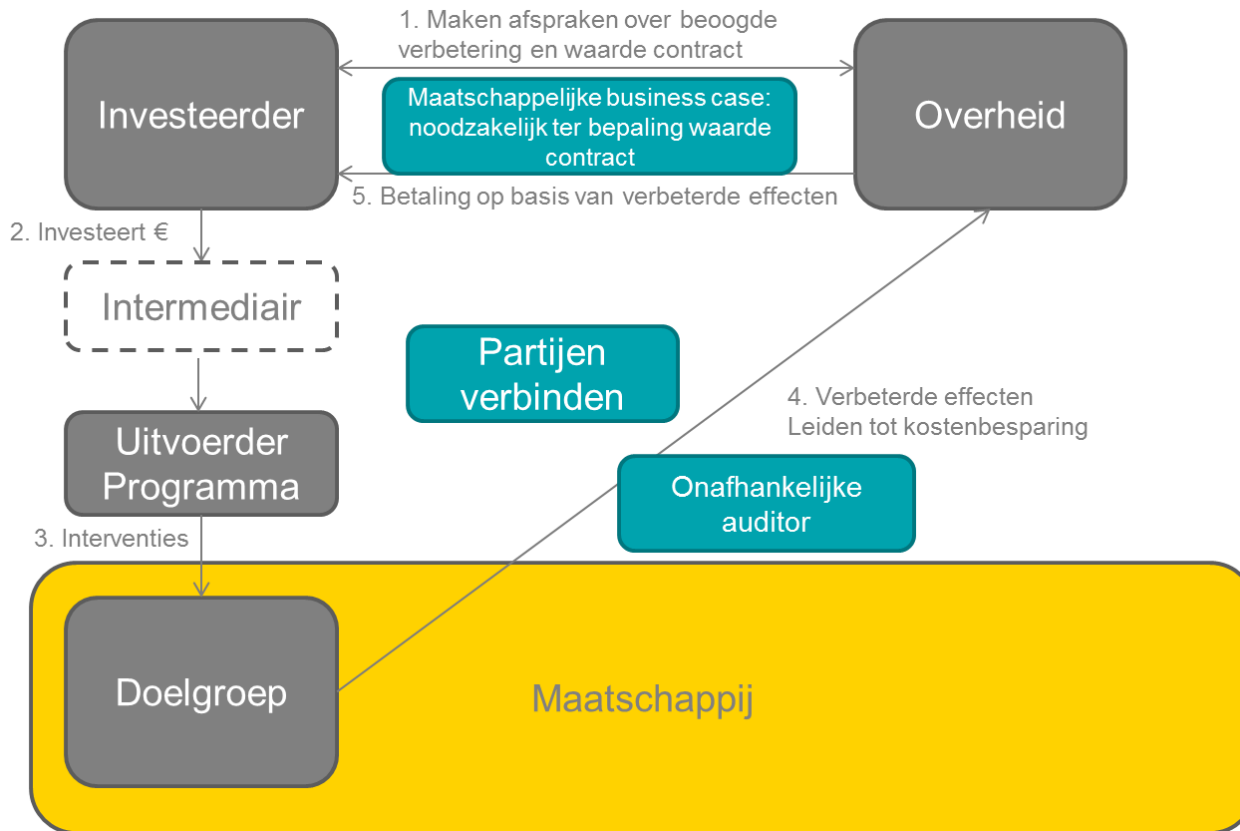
1. Maken afspraken over beoogde verbetering en waarde contract

Investeerder

Maatschappelijke business case: noodzakelijk ter bepaling waarde contract

Overheid

5. Betaling op basis van verbeterde effecten

2. Investeert €

Intermediair

Partijen verbinden

4. Verbeterde effecten
Leiden tot kostenbesparing

Uitvoerder Programma

Onafhankelijke auditor

3. Interventies

Doelgroep

Maatschappij